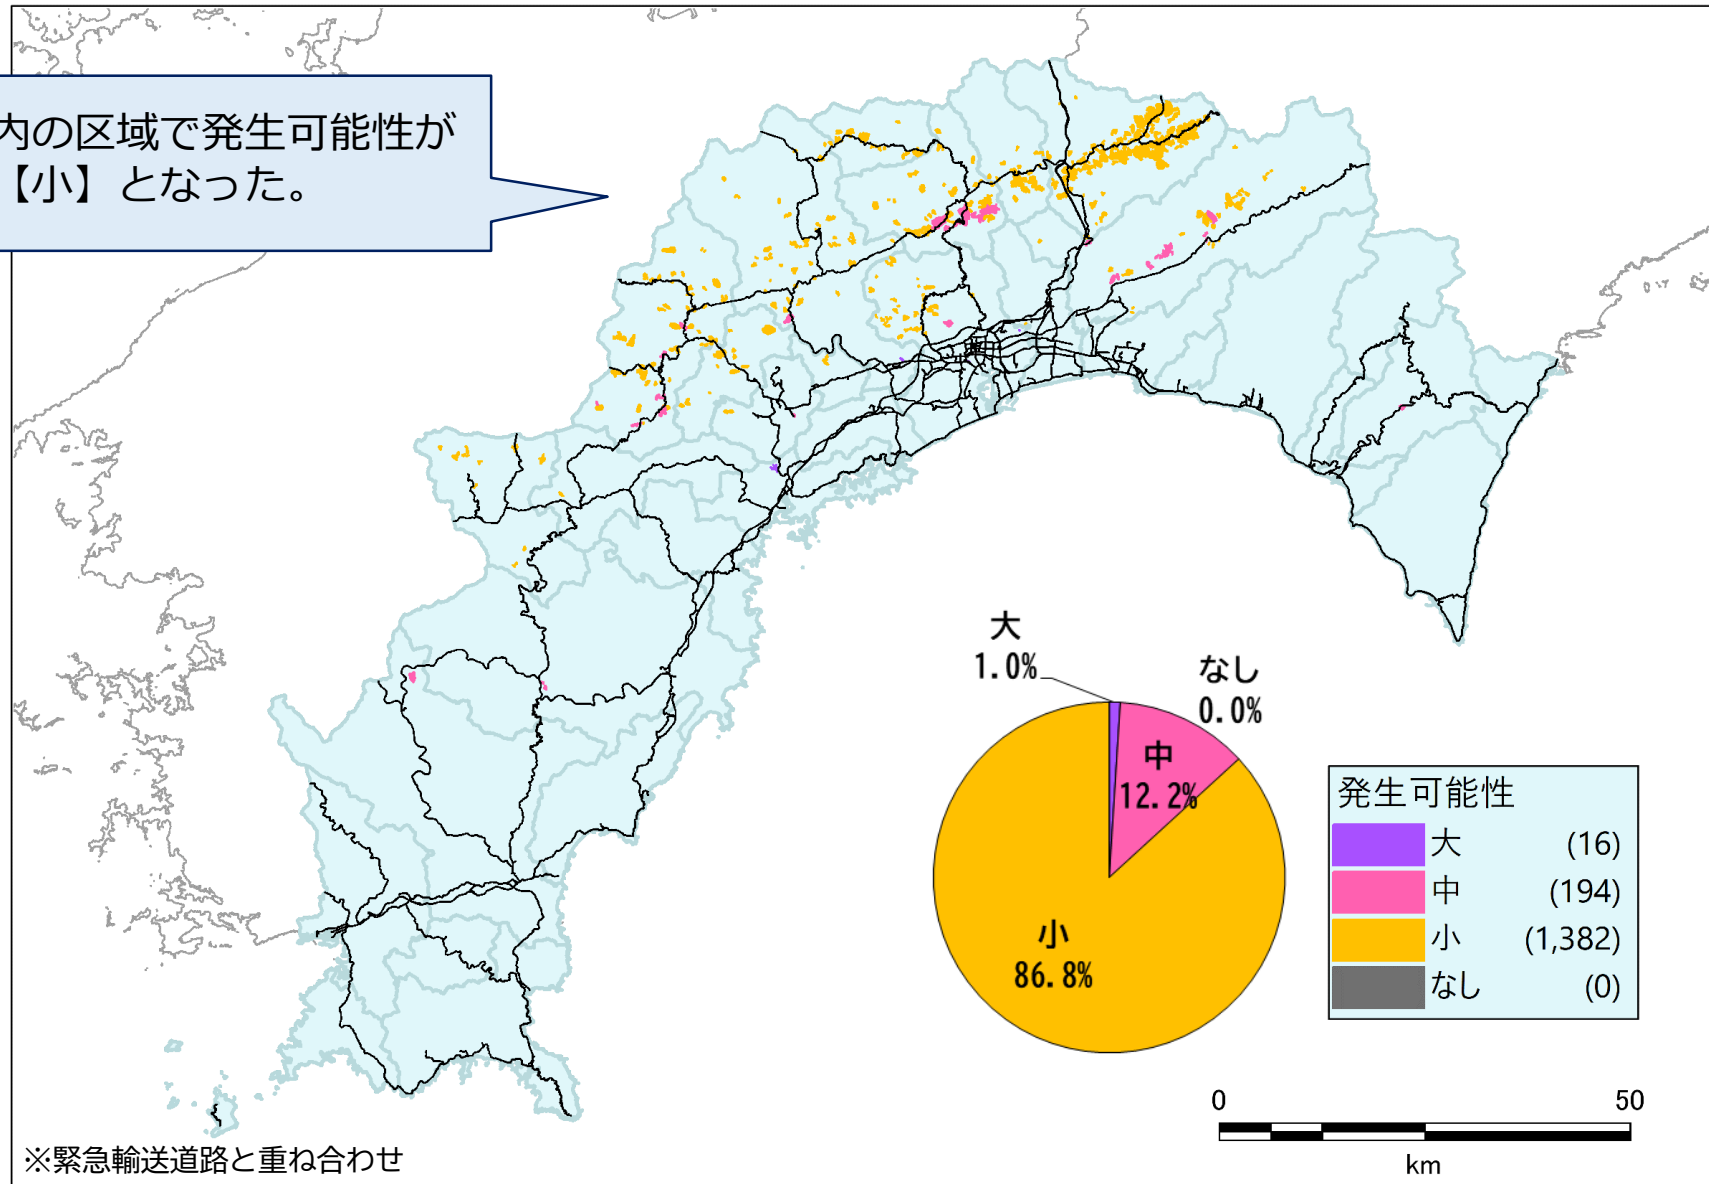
内の区域で発生可能性が【小】となった。

大
1.0%

なし
0.0%

中
12.2%

小
86.8%

| 発生可能性 | |
|---|---|
| 大 | (16) |
| 中 | (194) |
| 小 | (1,382) |
| なし | (0) |

0 50
km

※緊急輸送道路と重ね合わせ